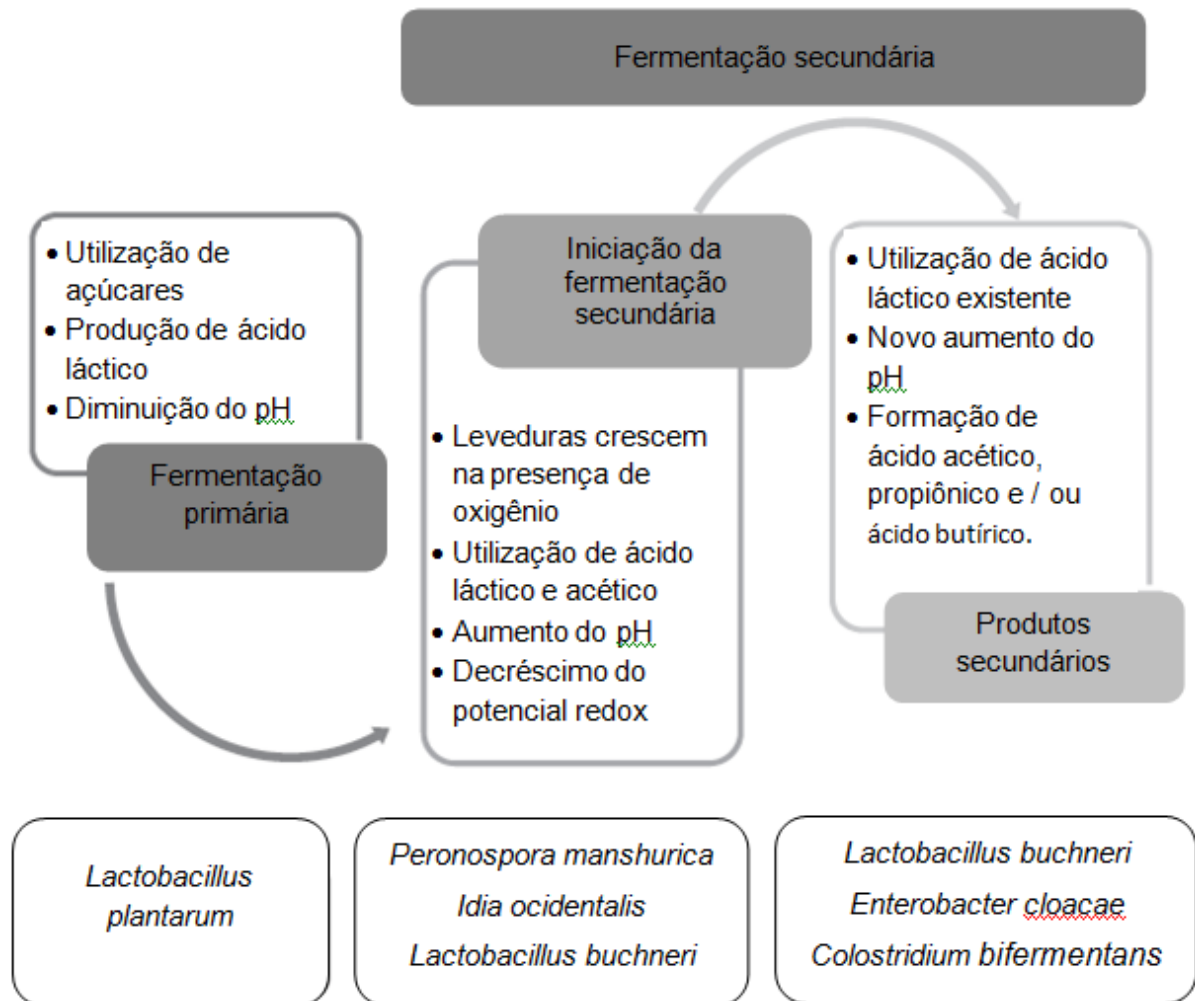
Fermentação secundária

- Utilização de açúcares
- Produção de ácido láctico
- Diminuição do pH

Fermentação primária

Iniciação da fermentação secundária

- Leveduras crescem na presença de oxigênio
- Utilização de ácido láctico e acético
- Aumento do pH
- Decréscimo do potencial redox

- Utilização de ácido láctico existente
- Novo aumento do pH
- Formação de ácido acético, propiônico e / ou ácido butírico.

Produtos secundários

Lactobacillus plantarum

Peronospora manshurica
Idia ocidentalis
Lactobacillus buchneri

Lactobacillus buchneri
Enterobacter cloacae
Colostridium bifermentans